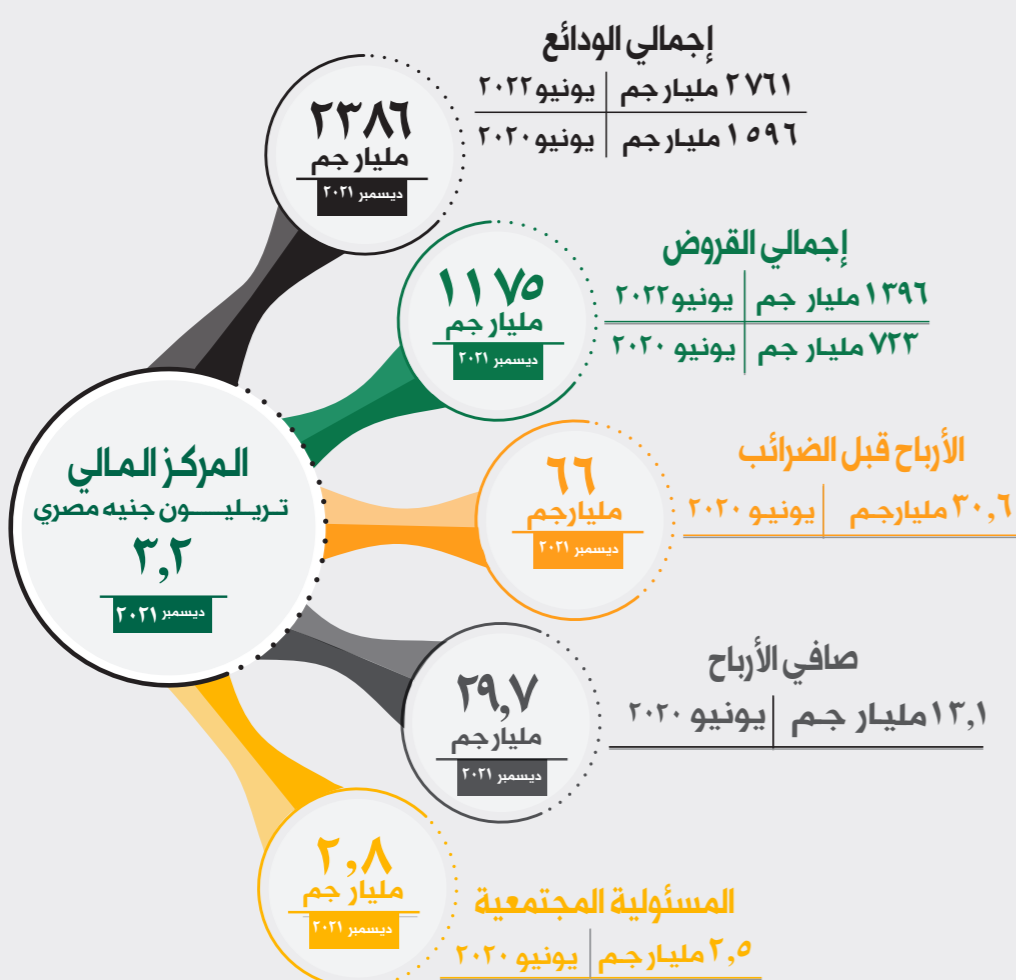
المركز المالي
تـريلـيـــون جنيه مصري
٣,٢
ديسمبر ٢٠٢١

٢٣٨٦
مليار جم
ديسمبر ٢٠٢١

إجمالي الودائع
| ٢٧٦١ مليار جم | يونيو ٢٠٢٢ |
|---|---|
| ١٥٩٦ مليار جم | يونيو ٢٠٢٠ |

١١٧٥
مليار جم
ديسمبر ٢٠٢١

إجمالي القروض
| ١٣٩٦ مليار جم | يونيو ٢٠٢٢ |
|---|---|
| ٧٢٣ مليار جم | يونيو ٢٠٢٠ |

٦٦
مليارجم
ديسمبر ٢٠٢١

الأرباح قبل الضرائب
| ٣٠,٦ مليارجـم | يونيـو ٢٠٢٠ |
|---|---|

٢٩,٧
مليار جم
ديسمبر ٢٠٢١

صافي الأرباح
| ١٣,١ مليـار جـم | يونيو ٢٠٢٠ |
|---|---|

٢,٨
مليار جم
ديسمبر ٢٠٢١

المسئولية المجتمعية
| ٢,٥ مليارجـم | يونيو ٢٠٢٠ |
|---|---|